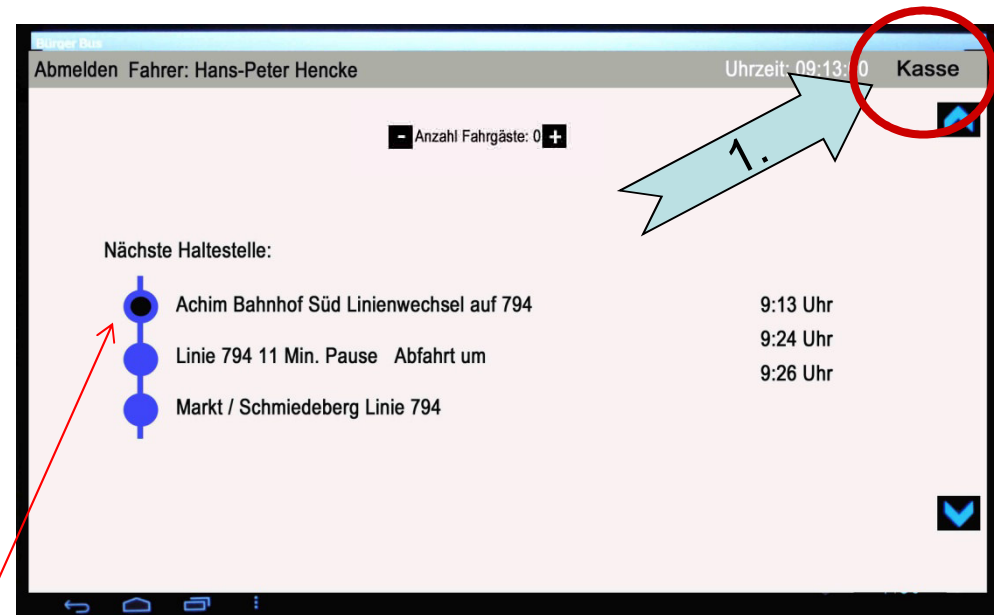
Burger Bus

Abmelden Fahrer: Hans-Peter Hencke

Uhrzeit: 09:13:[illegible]0

Kasse

1.

- Anzahl Fahrgäste: 0 +

Nächste Haltestelle:

Achim Bahnhof Süd Linienwechsel auf 794

Linie 794 11 Min. Pause Abfahrt um

Markt / Schmiedeberg Linie 794

9:13 Uhr

9:24 Uhr

9:26 Uhr